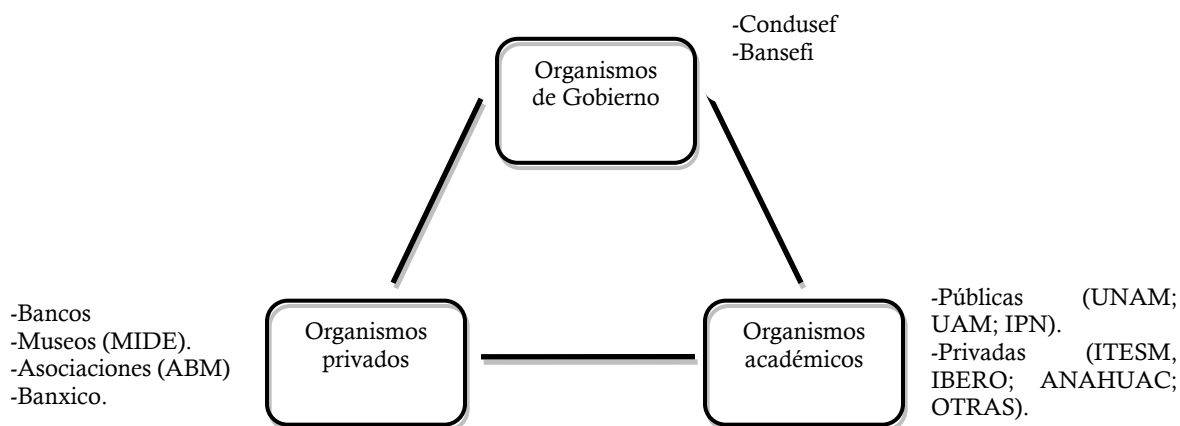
-Condusef
-Bansefi

Organismos de Gobierno

-Bancos
-Museos (MIDE).
-Asociaciones (ABM)
-Banxico.

Organismos privados

Organismos académicos

-Públicas (UNAM; UAM; IPN).
-Privadas (ITESM, IBERO; ANAHUAC; OTRAS).